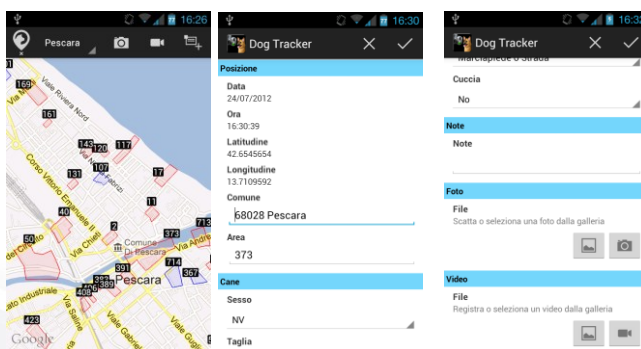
16:26

Pescara

168
161
Viale Riviera Nord
143 120 117
131 107
Corso Vittorio Emanuele II
17
11
40
Via Chieti
Via Nicola Fabrizi
2
373
50
Comune di Pescara
714
391
Pescara
367
382 389
408
Viale Industriale
Via Salara
423
Google

16:30
Dog Tracker
Posizione
Data
24/07/2012
Ora
16:30:39
Latitudine
42.6545654
Longitudine
13.7109592
Comune
68028 Pescara
Area
373
Cane
Sesso
NV
Taglia

Dog Tracker
Marciapiede o Strada
Cuccia
No
Note
Note
Foto
File
Scatta o seleziona una foto dalla galleria
Video
File
Registra o seleziona un video dalla galleria